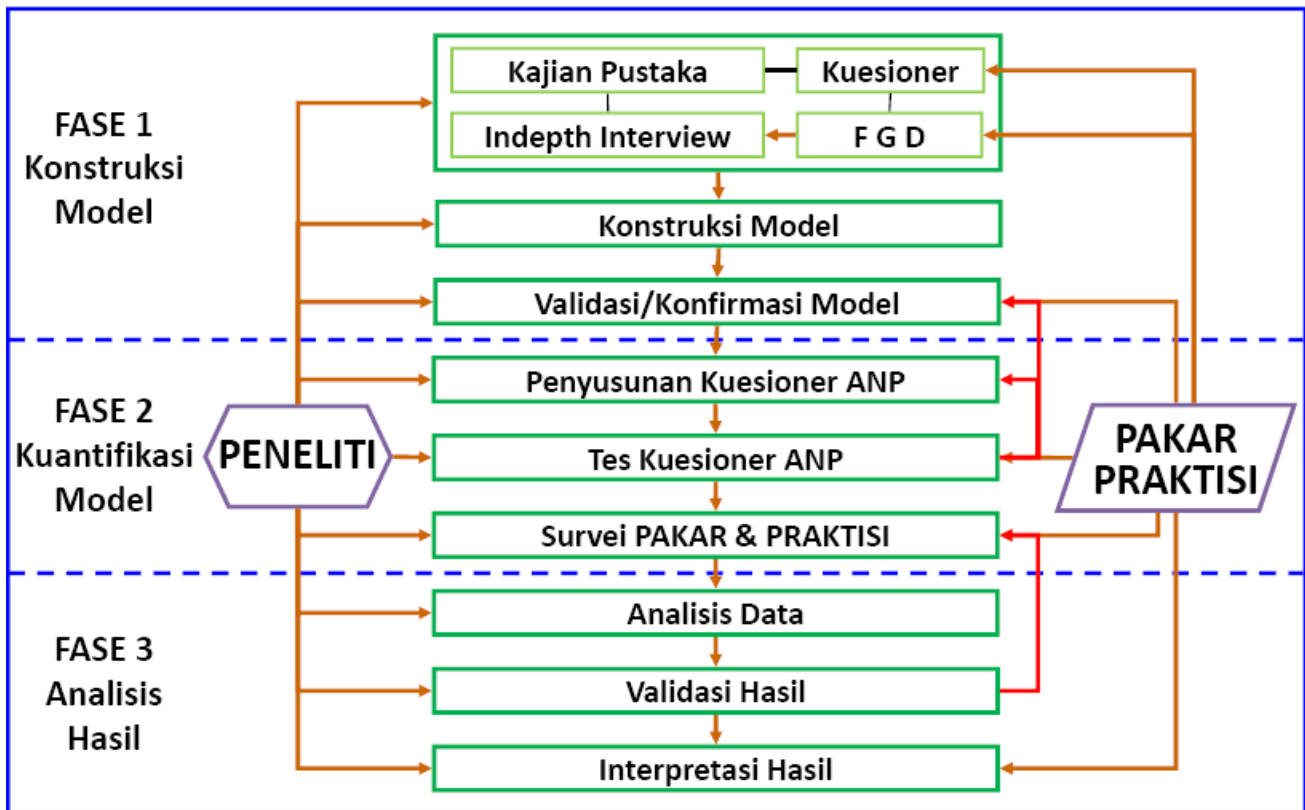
FASE 1
Konstruksi
Model

Kajian Pustaka

Kuesioner

Indepth Interview

F G D

Konstruksi Model

Validasi/Konfirmasi Model

FASE 2
Kuantifikasi
Model

Penyusunan Kuesioner ANP

PENELITI

Tes Kuesioner ANP

PAKAR
PRAKTISI

Survei PAKAR & PRAKTISI

FASE 3
Analisis
Hasil

Analisis Data

Validasi Hasil

Interpretasi Hasil